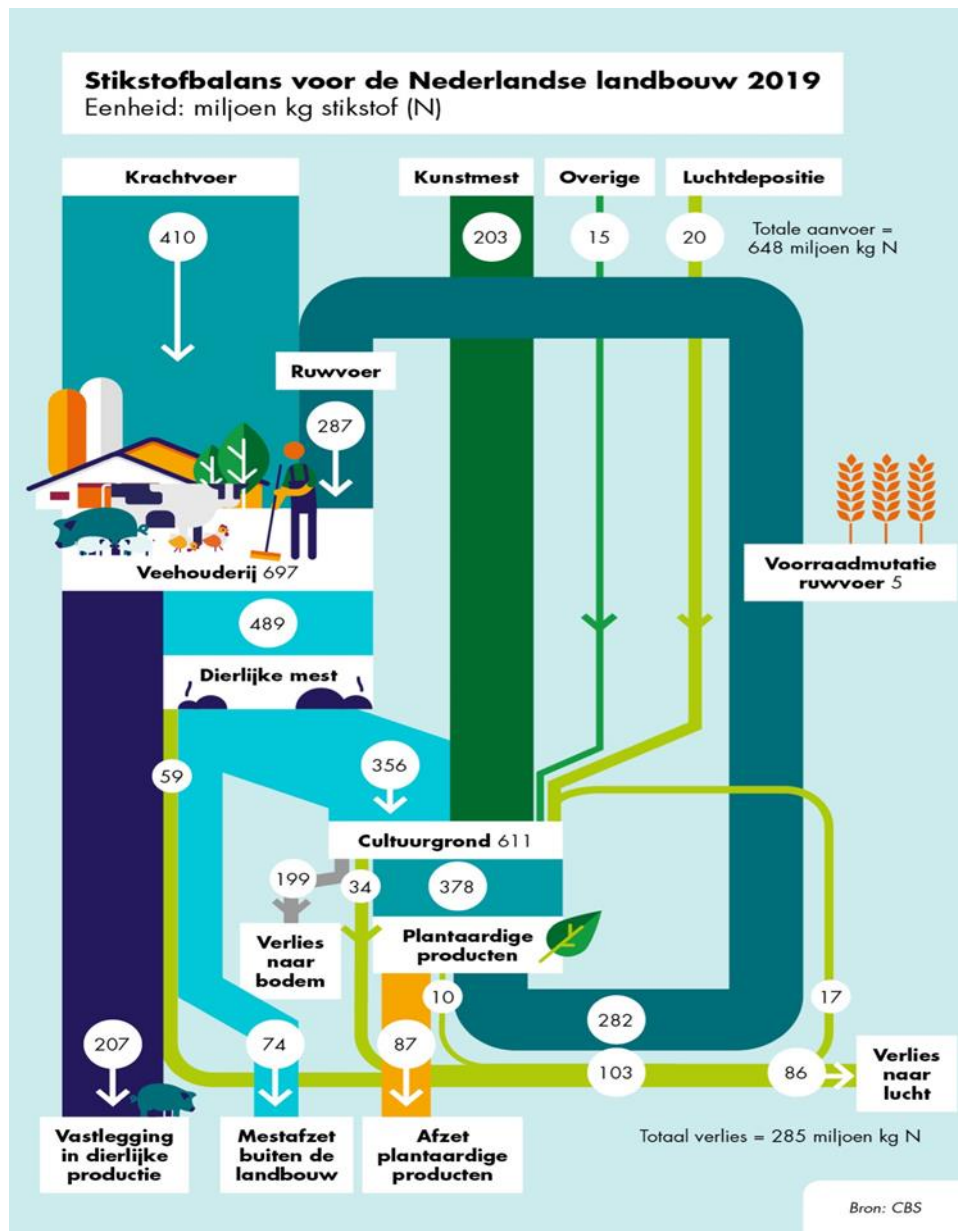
Stikstofbalans voor de Nederlandse landbouw 2019
Eenheid: miljoen kg stikstof (N)

Krachtvoer

410

Kunstmest

203

Overige

15

Luchtdepositie

20

Totale aanvoer = 648 miljoen kg N

Ruwvoer

287

Voorraadmutatie ruwvoer 5

Veehouderij 697

489

Dierlijke mest

59

356

Cultuurgrond 611

199

34

378

Verlies naar bodem

Plantaardige producten

10

17

282

207

74

87

103

86

Verlies naar lucht

Vastlegging in dierlijke productie

Mestafzet buiten de landbouw

Afzet plantaardige producten

Totaal verlies = 285 miljoen kg N

Bron: CBS